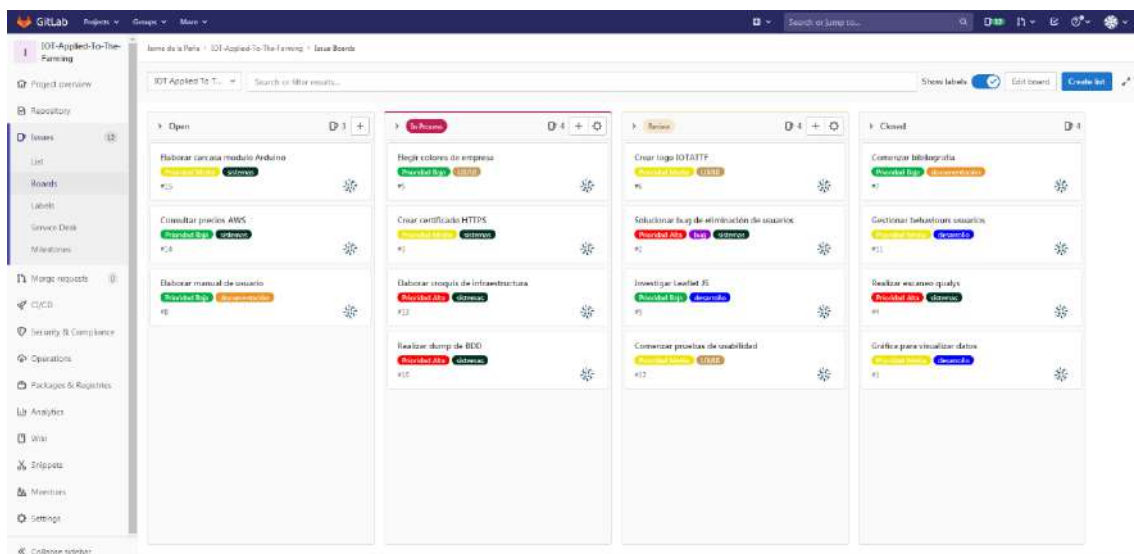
GitLab Projects Groups More

Search or jump to...

I IOT-Applied-To-The-Farming

Project overview
Repository
Issues 12
List
Boards
Labels
Service Desk
Milestones
Merge requests 0
CI/CD
Security & Compliance
Operations
Packages & Registries
Analytics
Wiki
Snippets
Members
Settings
Collapse sidebar

Jaime de la Peña > IOT-Applied-To-The-Farming > Issue Boards

IOT Applied To T... Search or filter results...

Show labels Edit board Create list

Open 3 +

Elaborar carcasa modulo Arduino
Prioridad Media sistemas
#13

Consultar precios AWS
Prioridad Baja sistemas
#14

Elaborar manual de usuario
Prioridad Baja documentación
#8

In Process 4 +

Elegir colores de empresa
Prioridad Baja UI/UX
#5

Crear certificado HTTPS
Prioridad Media sistemas
#9

Elaborar croquis de infraestructura
Prioridad Alta sistemas
#13

Realizar dump de BDD
Prioridad Alta sistemas
#10

Review 4 +

Crear logo IOTATTF
Prioridad Media UI/UX
#6

Solucionar bug de eliminación de usuarios
Prioridad Alta bug sistemas
#2

Investigar Leaflet JS
Prioridad Baja desarrollo
#5

Comenzar pruebas de usabilidad
Prioridad Media UI/UX
#12

Closed 4

Comenzar bibliografía
Prioridad Baja documentación
#7

Gestionar behaviours usuarios
Prioridad Media desarrollo
#11

Realizar escaneo qualys
Prioridad Alta sistemas
#4

Gráfica para visualizar datos
Prioridad Media desarrollo
#1